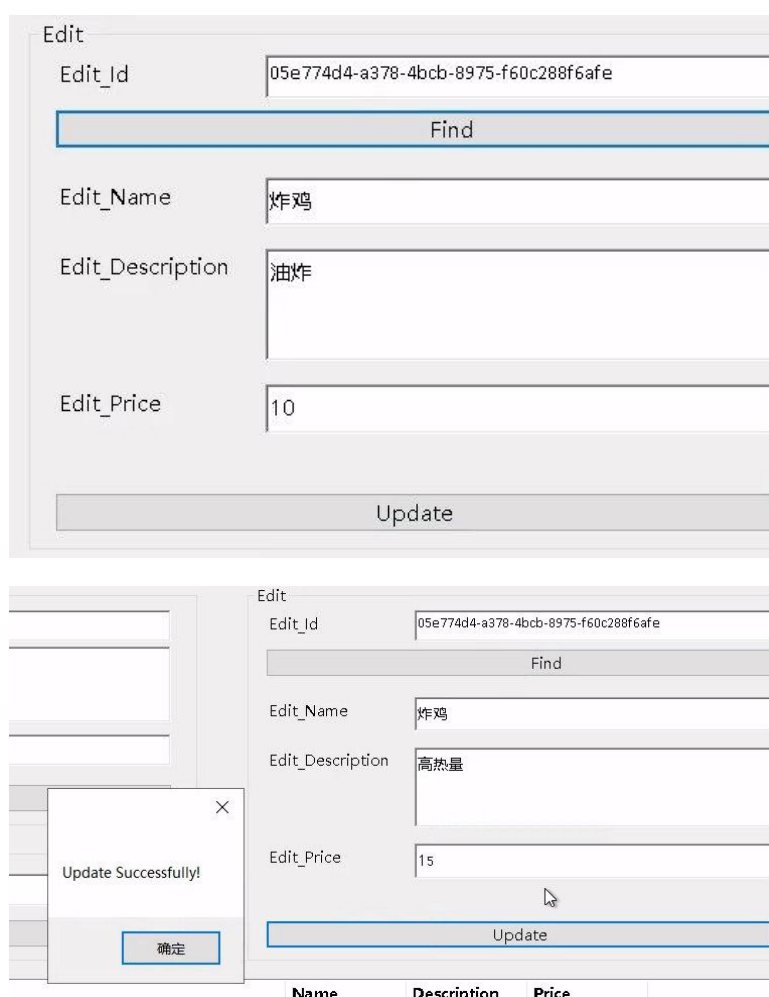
Edit
Edit_Id
05e774d4-a378-4bcb-8975-f60c288f6afe
Find
Edit_Name
炸鸡
Edit_Description
油炸
Edit_Price
10
Update

Edit
Edit_Id
05e774d4-a378-4bcb-8975-f60c288f6afe
Find
Edit_Name
炸鸡
Edit_Description
高热量
Edit_Price
15
Update

×
Update Successfully!
确定

| Name | Description | Price |